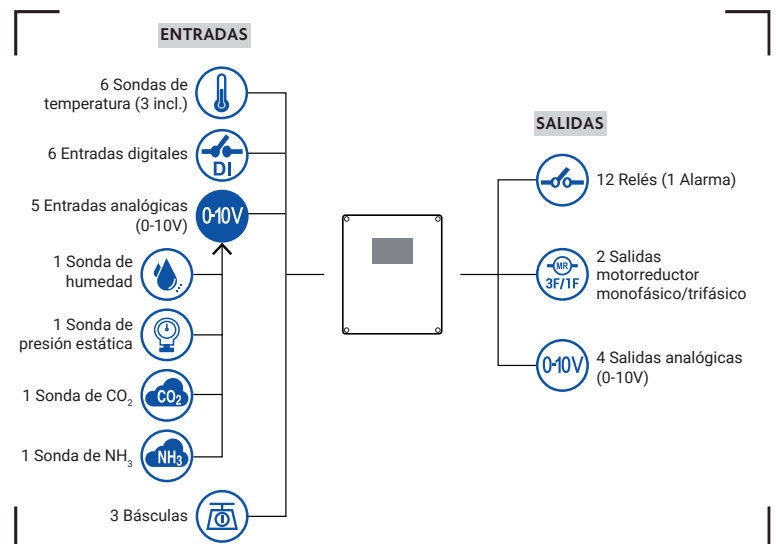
ENTRADAS

6 Sondas de temperatura (3 incl.)

6 Entradas digitales

DI

5 Entradas analógicas (0-10V)

0-10V

1 Sonda de humedad

1 Sonda de presión estática

1 Sonda de $CO_2$

$CO_2$

1 Sonda de $NH_3$

$NH_3$

3 Básculas

SALIDAS

12 Relés (1 Alarma)

MR
3F/1F

2 Salidas motorreductor monofásico/trifásico

0-10V

4 Salidas analógicas (0-10V)